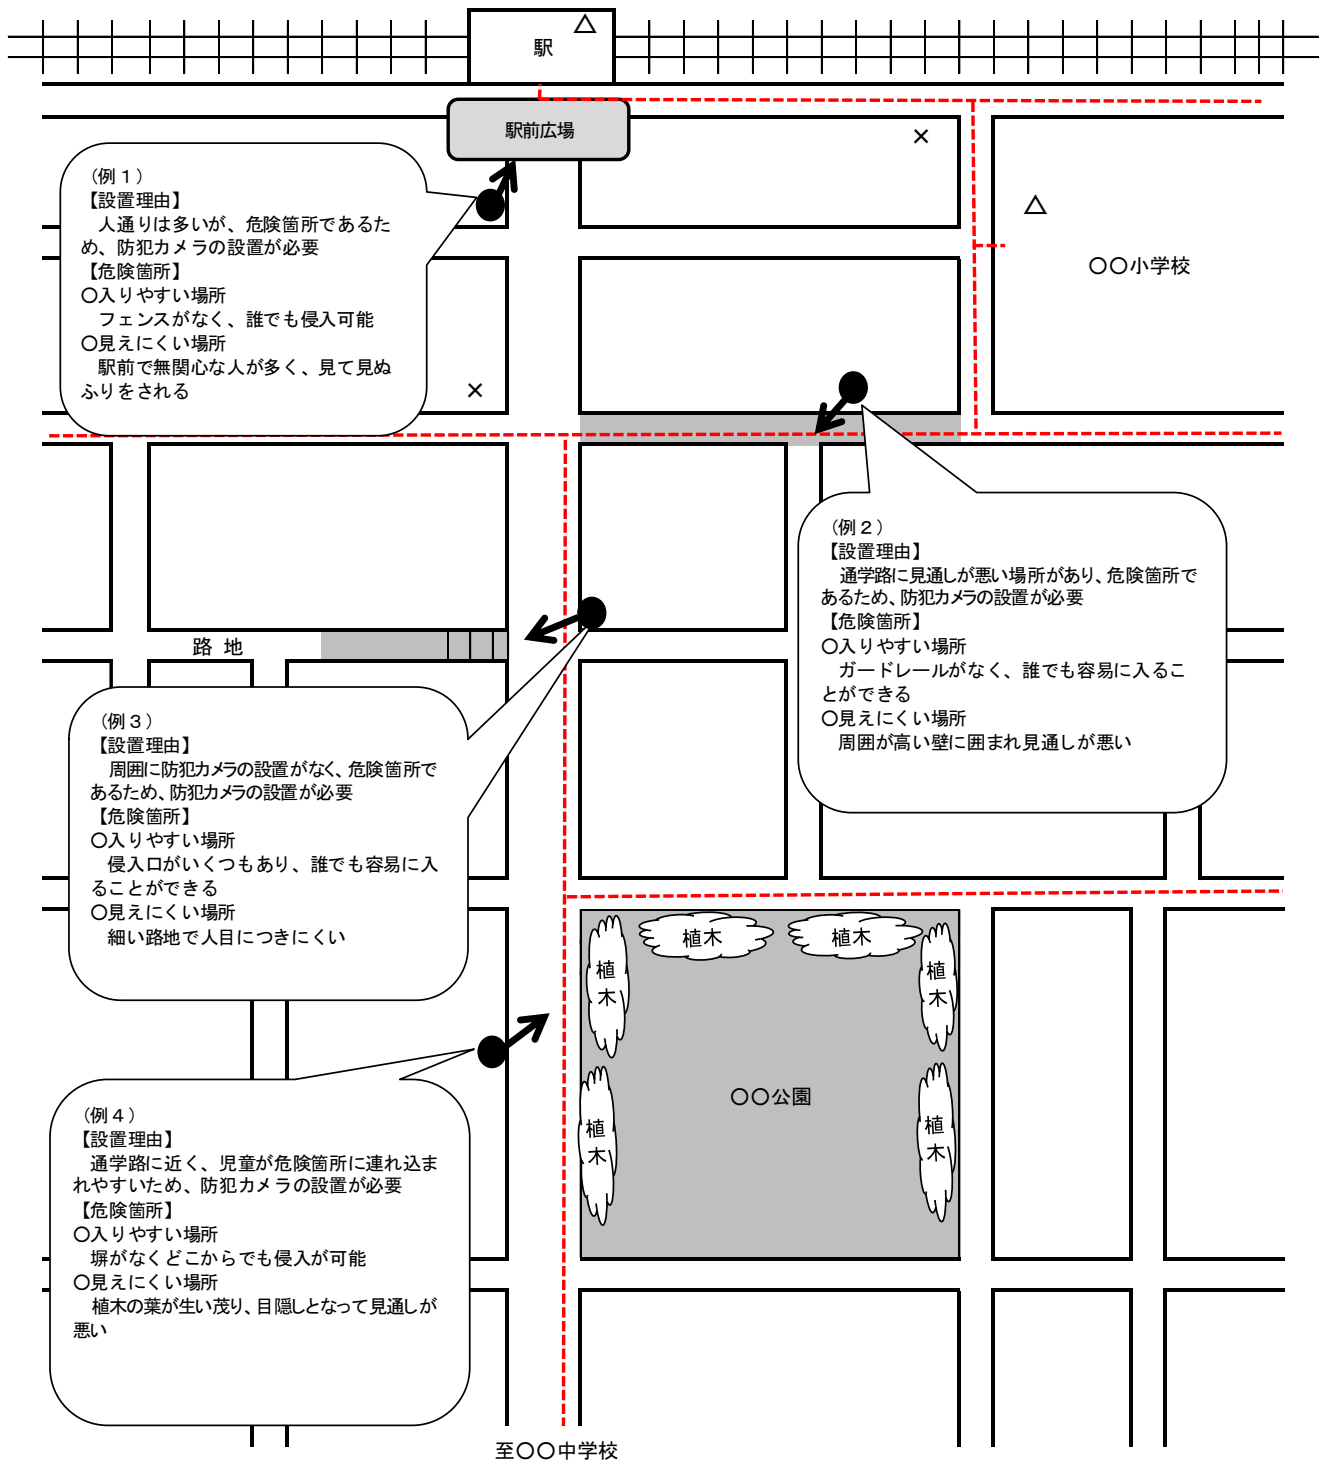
駅 △

駅前広場

×

（例１）
【設置理由】
人通りは多いが、危険箇所であるため、防犯カメラの設置が必要
【危険箇所】
○入りやすい場所
フェンスがなく、誰でも侵入可能
○見えにくい場所
駅前で無関心な人が多く、見て見ぬふりをされる

×

△

○○小学校

（例２）
【設置理由】
通学路に見通しが悪い場所があり、危険箇所であるため、防犯カメラの設置が必要
【危険箇所】
○入りやすい場所
ガードレールがなく、誰でも容易に入ることができる
○見えにくい場所
周囲が高い壁に囲まれ見通しが悪い

路 地

（例３）
【設置理由】
周囲に防犯カメラの設置がなく、危険箇所であるため、防犯カメラの設置が必要
【危険箇所】
○入りやすい場所
侵入口がいくつもあり、誰でも容易に入ることができる
○見えにくい場所
細い路地で人目につきにくい

植木 植木 植木 植木 植木 植木

○○公園

（例４）
【設置理由】
通学路に近く、児童が危険箇所に連れ込まれやすいため、防犯カメラの設置が必要
【危険箇所】
○入りやすい場所
塀がなくどこからでも侵入が可能
○見えにくい場所
植木の葉が生い茂り、目隠しとなって見通しが悪い

至○○中学校